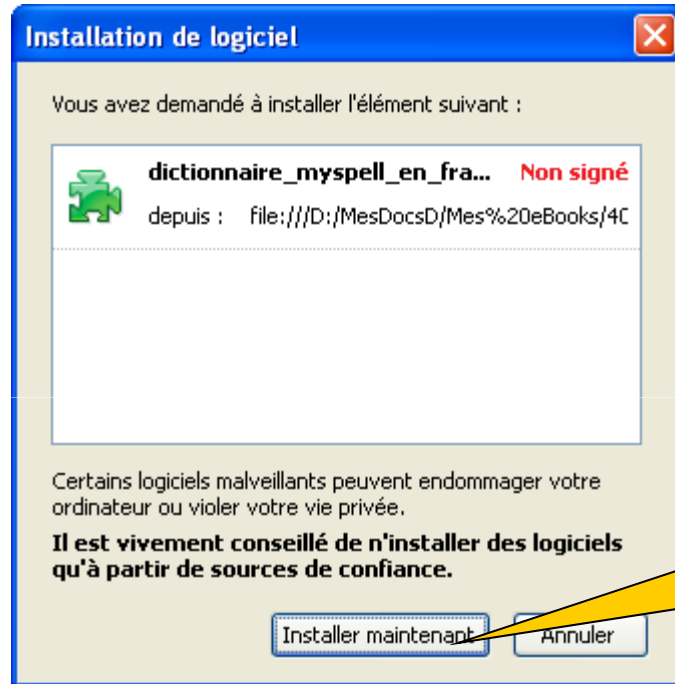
Installation de logiciel

Vous avez demandé à installer l'élément suivant :

dictionnaire_myspell_en_fra... Non signé
depuis : file:///D:/MesDocsD/Mes%20eBooks/40

Certains logiciels malveillants peuvent endommager votre ordinateur ou violer votre vie privée.

**Il est vivement conseillé de n'installer des logiciels qu'à partir de sources de confiance.**

Installer maintenant Annuler